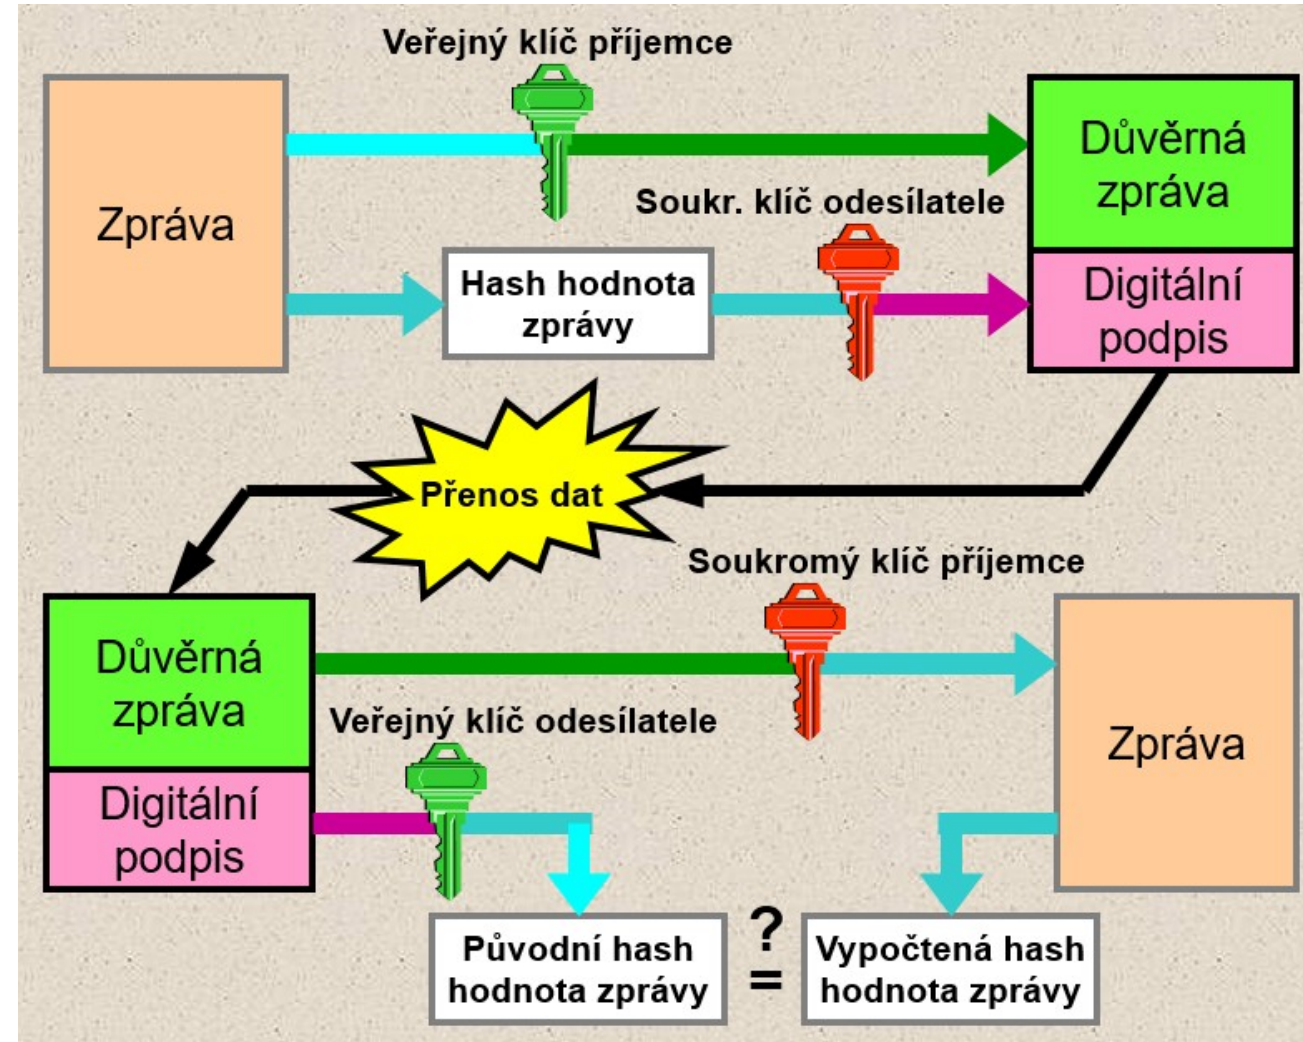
Veřejný klíč příjemce

Zpráva

Důvěrná zpráva

Soukr. klíč odesílatele

Hash hodnota zprávy

Digitální podpis

Přenos dat

Soukromý klíč příjemce

Důvěrná zpráva

Veřejný klíč odesílatele

Zpráva

Digitální podpis

Původní hash hodnota zprávy

?
=

Vypočtená hash hodnota zprávy